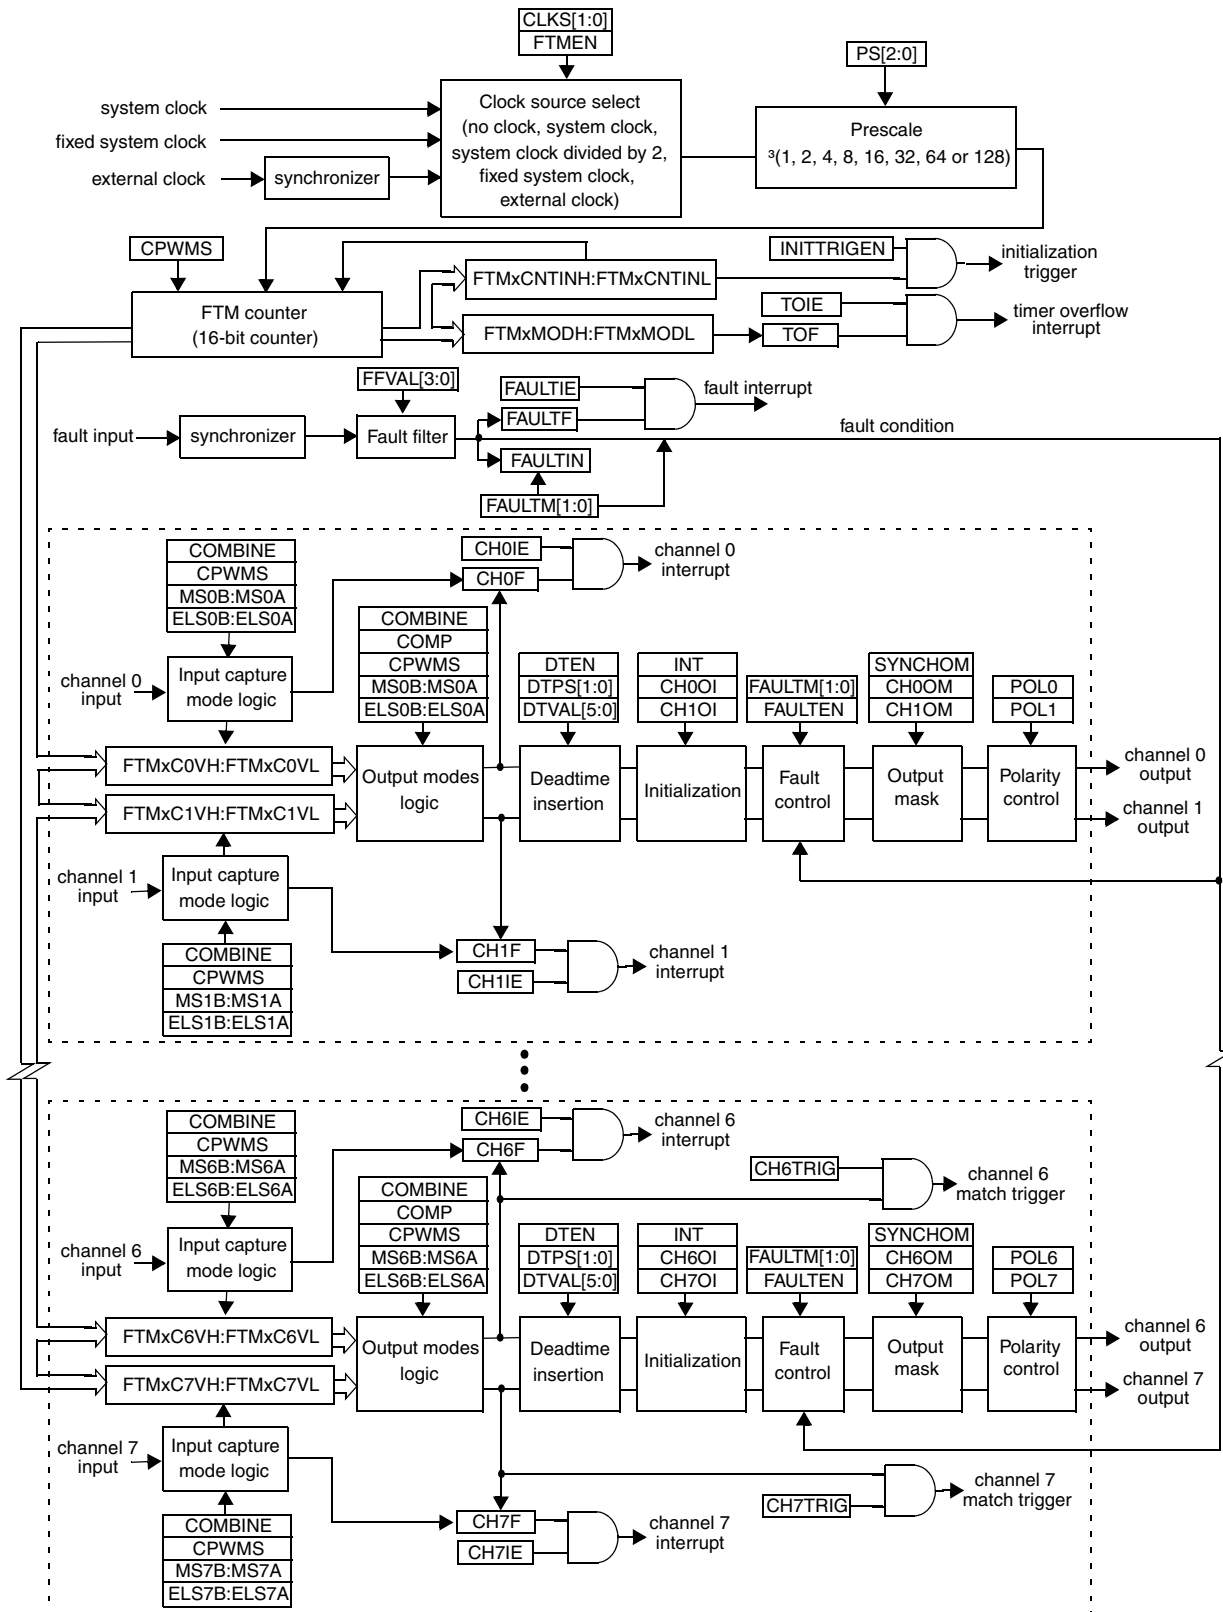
CLKS[1:0]
FTMEN

PS[2:0]

system clock
fixed system clock
external clock
synchronizer

Clock source select (no clock, system clock, system clock divided by 2, fixed system clock, external clock)

Prescale ³(1, 2, 4, 8, 16, 32, 64 or 128)

CPWMS
FTM counter (16-bit counter)
FTMxCNTINH:FTMxCNTINL
FTMxMODH:FTMxMODL
INITTRIGEN
initialization trigger
TOIE
TOF
timer overflow interrupt

FFVAL[3:0]
FAULTIE
fault interrupt
FAULTF
fault input
synchronizer
Fault filter
fault condition
FAULTIN
FAULTM[1:0]

COMBINE
CPWMS
MS0B:MS0A
ELS0B:ELS0A
CH0IE
CH0F
channel 0 interrupt
COMBINE
COMP
CPWMS
MS0B:MS0A
ELS0B:ELS0A
channel 0 input
Input capture mode logic
DTEN
DTPS[1:0]
DTVAL[5:0]
INT
CH0OI
CH1OI
FAULTM[1:0]
FAULTEN
SYNCHOM
CH0OM
CH1OM
POL0
POL1
FTMxC0VH:FTMxC0VL
FTMxC1VH:FTMxC1VL
Output modes logic
Deadtime insertion
Initialization
Fault control
Output mask
Polarity control
channel 0 output
channel 1 output
channel 1 input
Input capture mode logic
COMBINE
CPWMS
MS1B:MS1A
ELS1B:ELS1A
CH1F
CH1IE
channel 1 interrupt

COMBINE
CPWMS
MS6B:MS6A
ELS6B:ELS6A
CH6IE
CH6F
channel 6 interrupt
CH6TRIG
channel 6 match trigger
COMBINE
COMP
CPWMS
MS6B:MS6A
ELS6B:ELS6A
channel 6 input
Input capture mode logic
DTEN
DTPS[1:0]
DTVAL[5:0]
INT
CH6OI
CH7OI
FAULTM[1:0]
FAULTEN
SYNCHOM
CH6OM
CH7OM
POL6
POL7
FTMxC6VH:FTMxC6VL
FTMxC7VH:FTMxC7VL
Output modes logic
Deadtime insertion
Initialization
Fault control
Output mask
Polarity control
channel 6 output
channel 7 output
channel 7 input
Input capture mode logic
channel 7 match trigger
CH7TRIG
COMBINE
CPWMS
MS7B:MS7A
ELS7B:ELS7A
CH7F
CH7IE
channel 7 interrupt